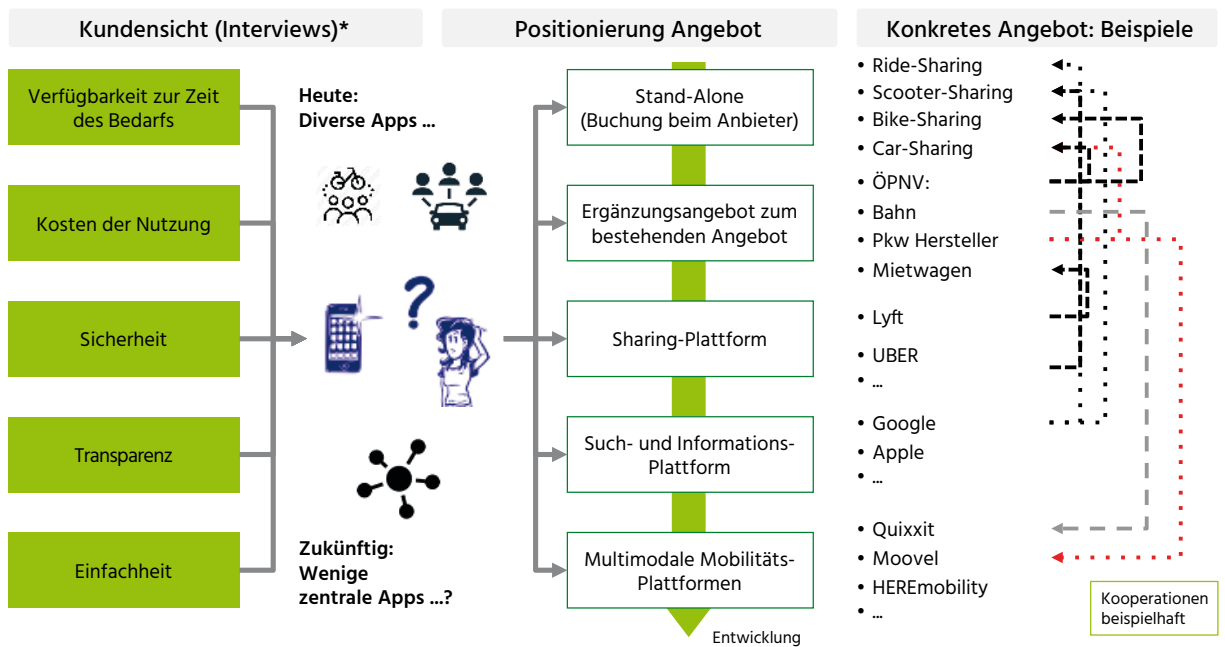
Kundensicht (Interviews)*

Verfügbarkeit zur Zeit des Bedarfs

Kosten der Nutzung

Sicherheit

Transparenz

Einfachheit

Heute:
Diverse Apps ...

Zukünftig:
Wenige zentrale Apps ...?

Positionierung Angebot

Stand-Alone (Buchung beim Anbieter)

Ergänzungsangebot zum bestehenden Angebot

Sharing-Plattform

Such- und Informations-Plattform

Multimodale Mobilitäts-Plattformen

Entwicklung

Konkretes Angebot: Beispiele

- Ride-Sharing
- Scooter-Sharing
- Bike-Sharing
- Car-Sharing
- ÖPNV:
- Bahn
- Pkw Hersteller
- Mietwagen
- Lyft
- UBER
- ...
- Google
- Apple
- ...
- Quixxit
- Moovel
- HEREmobility
- ...

Kooperationen beispielhaft